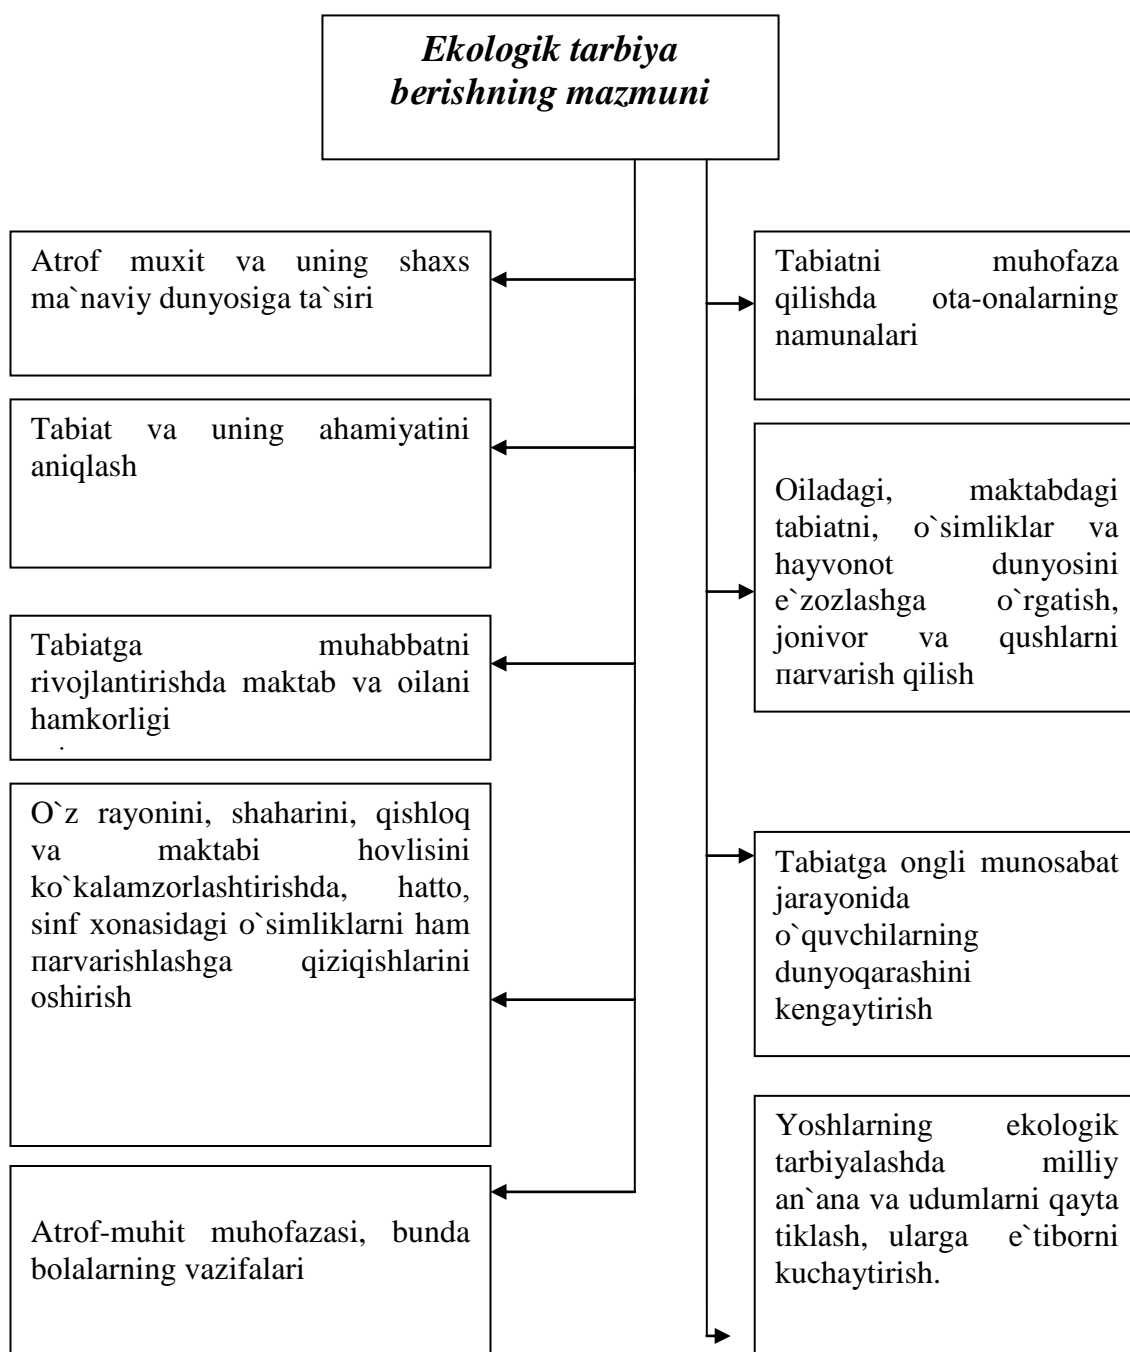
***Ekologik tarbiya berishning mazmuni***

Atrof muxit va uning shaxs ma`naviy dunyosiga ta`siri

Tabiat va uning ahamiyatini aniqlash

Tabiatga muhabbatni rivojlantirishda maktab va oilani hamkorligi

O`z rayonini, shaharini, qishloq va maktabi hovlisini ko`kalamzorlashtirishda, hatto, sinf xonasidagi o`simliklarni ham пarvarishlashga qiziqishlarini oshirish

Atrof-muhit muhofazasi, bunda bolalarning vazifalari

Tabiatni muhofaza qilishda ota-onalarning namunalari

Oiladagi, maktabdagi tabiatni, o`simliklar va hayvonot dunyosini e`zozlashga o`rgatish, jonivor va qushlarni пarvarish qilish

Tabiatga ongli munosabat jarayonida o`quvchilarning dunyoqarashini kengaytirish

Yoshlarning ekologik tarbiyalashda milliy an`ana va udumlarni qayta tiklash, ularga e`tiborni kuchaytirish.